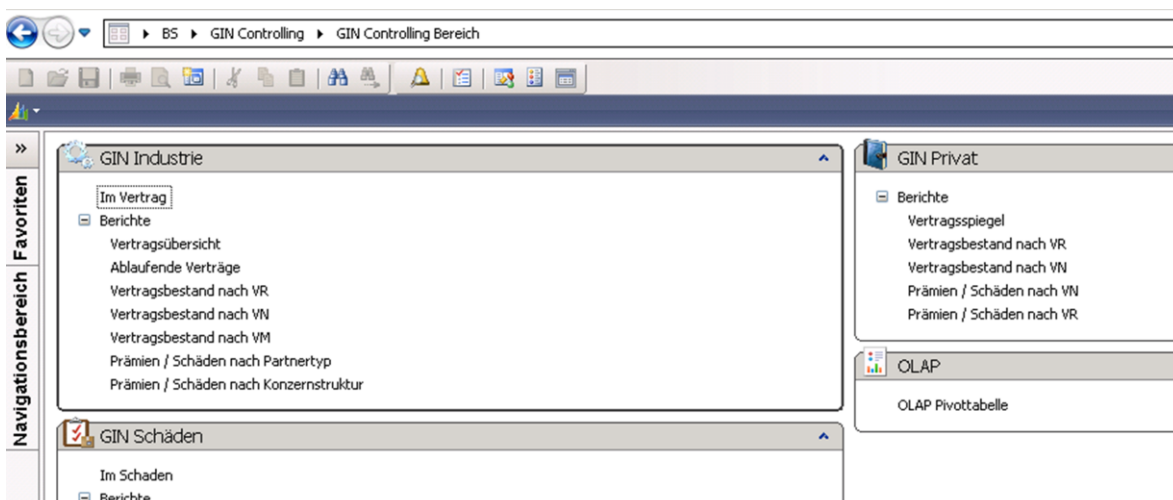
BS ▸ GIN Controlling ▸ GIN Controlling Bereich

»

Favoriten

Navigationsbereich

GIN Industrie

Im Vertrag
⊟ Berichte
Vertragsübersicht
Ablaufende Verträge
Vertragsbestand nach VR
Vertragsbestand nach VN
Vertragsbestand nach VM
Prämien / Schäden nach Partnertyp
Prämien / Schäden nach Konzernstruktur

GIN Schäden

Im Schaden
⊟ Berichte

GIN Privat

⊟ Berichte
Vertragsspiegel
Vertragsbestand nach VR
Vertragsbestand nach VN
Prämien / Schäden nach VN
Prämien / Schäden nach VR

OLAP

OLAP Pivottabelle